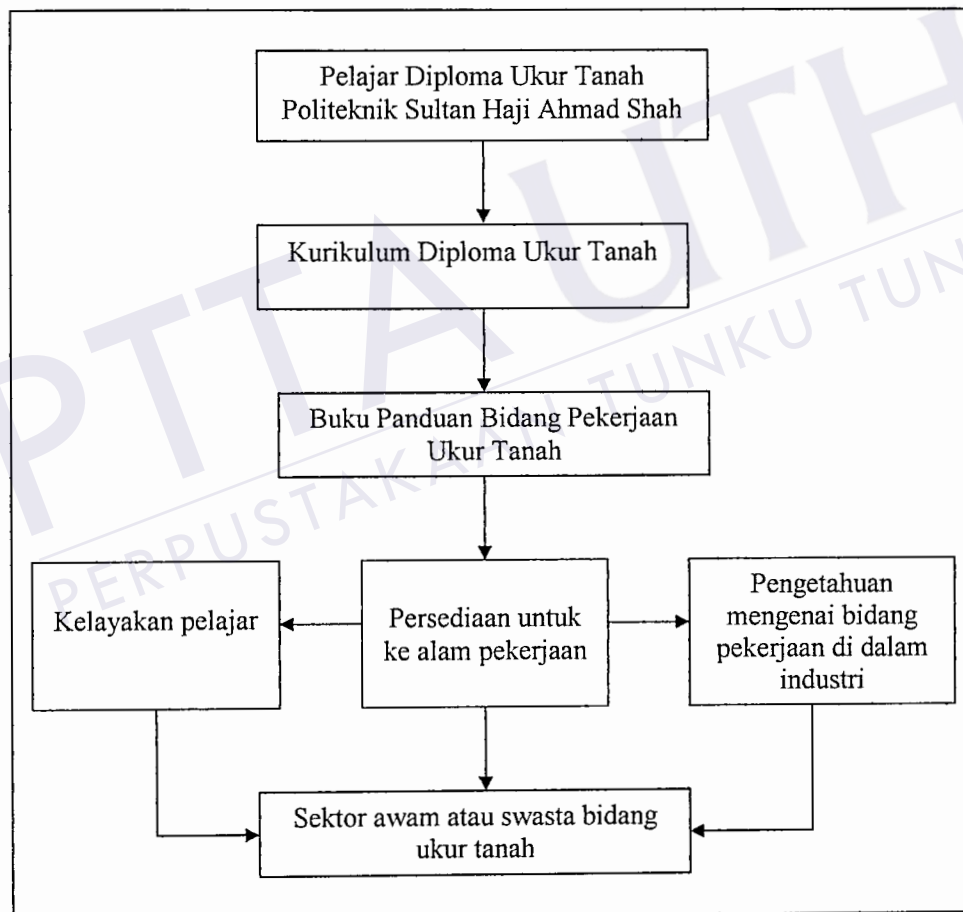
PTTA UTHM
PERPUSTAKAAN TUNKU TUN

Pelajar Diploma Ukur Tanah Politeknik Sultan Haji Ahmad Shah

Kurikulum Diploma Ukur Tanah

Buku Panduan Bidang Pekerjaan Ukur Tanah

Kelayakan pelajar

Persediaan untuk ke alam pekerjaan

Pengetahuan mengenai bidang pekerjaan di dalam industri

Sektor awam atau swasta bidang ukur tanah